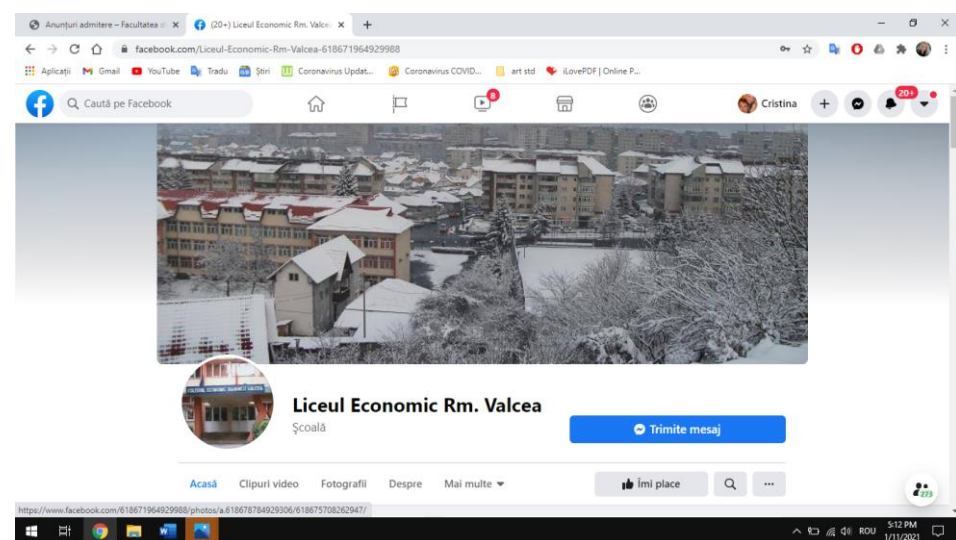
Anunțuri admitere – Facultatea d ×
(20+) Liceul Economic Rm. Valcea ×
+
facebook.com/Liceul-Economic-Rm-Valcea-618671964929988
Aplicații Gmail YouTube Tradu Știri Coronavirus Updat... Coronavirus COVID... art std iLovePDF | Online P...
Caută pe Facebook
8
Cristina
20+
Liceul Economic Rm. Valcea
Școală
Trimite mesaj
Acasă Clipuri video Fotografii Despre Mai multe
Îmi place
...
https://www.facebook.com/618671964929988/photos/a.618678784929306/618675708262947/
223
ROU 5:12 PM 1/11/2021